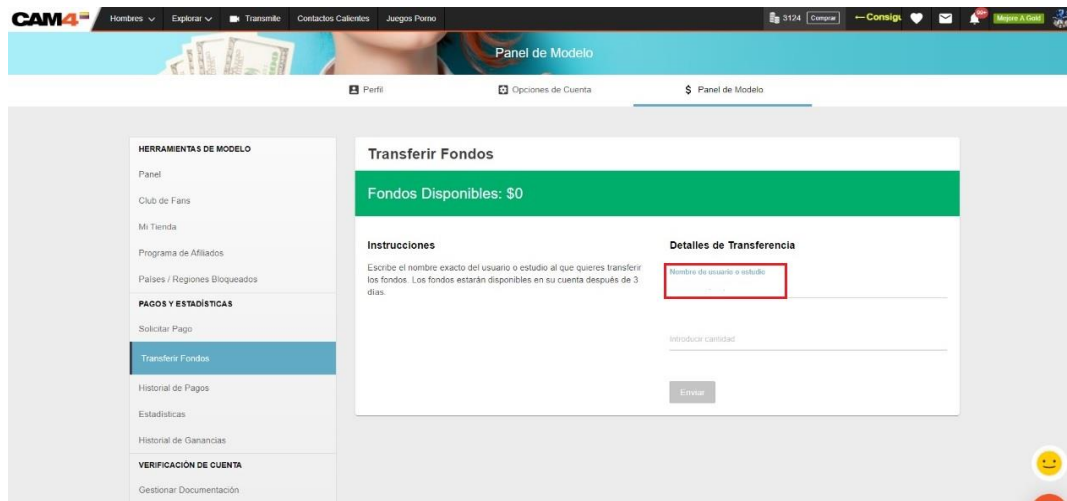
CAM4

Hombres ∨ Explorar ∨ Transmite Contactos Calientes Juegos Porno

3124 Comprar ←Consigu 99+ Mejora A Gold

Panel de Modelo

Perfil Opciones de Cuenta $ Panel de Modelo

HERRAMIENTAS DE MODELO

Panel

Club de Fans

Mi Tienda

Programa de Afiliados

Países / Regiones Bloqueados

PAGOS Y ESTADÍSTICAS

Solicitar Pago

Transferir Fondos

Historial de Pagos

Estadísticas

Historial de Ganancias

VERIFICACIÓN DE CUENTA

Gestionar Documentación

Transferir Fondos

Fondos Disponibles: $0

Instrucciones

Escribe el nombre exacto del usuario o estudio al que quieres transferir los fondos. Los fondos estarán disponibles en su cuenta después de 3 días.

Detalles de Transferencia

Nombre de usuario o estudio

Introducir cantidad

Enviar